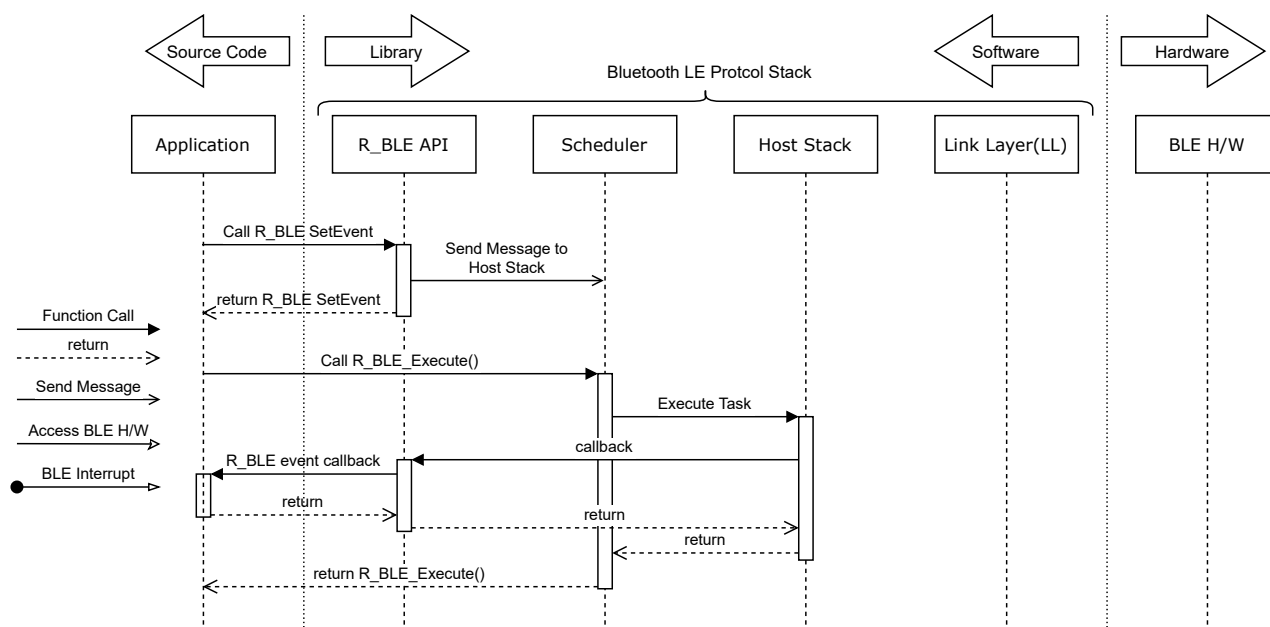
Source Code

Library

Software

Hardware

Bluetooth LE Protcol Stack

Application

R_BLE API

Scheduler

Host Stack

Link Layer(LL)

BLE H/W

Call R_BLE SetEvent

Send Message to Host Stack

return R_BLE SetEvent

Function Call

return

Call R_BLE_Execute()

Send Message

Execute Task

Access BLE H/W

callback

R_BLE event callback

BLE Interrupt

return

return

return

return R_BLE_Execute()